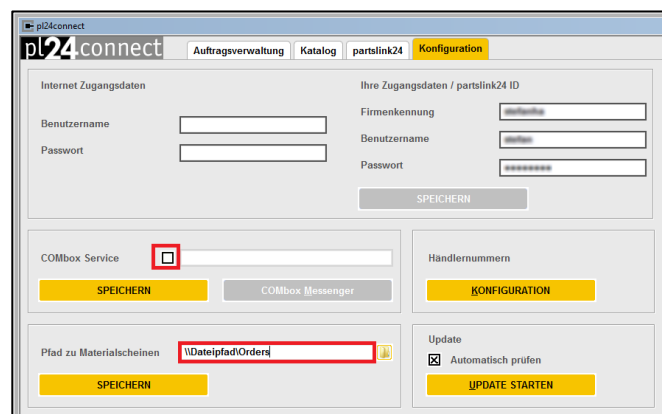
pl24connect

pl24connect

Auftragsverwaltung | Katalog | partslink24 | Konfiguration

Internet Zugangsdaten

Benutzername

Passwort

Ihre Zugangsdaten / partslink24 ID

Firmenkennung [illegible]

Benutzername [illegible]

Passwort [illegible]

SPEICHERN

COMbox Service

SPEICHERN

COMbox Messenger

Händlernummern

KONFIGURATION

Pfad zu Materialscheinen \\Dateipfad\Orders

SPEICHERN

Update

☒ Automatisch prüfen

UPDATE STARTEN